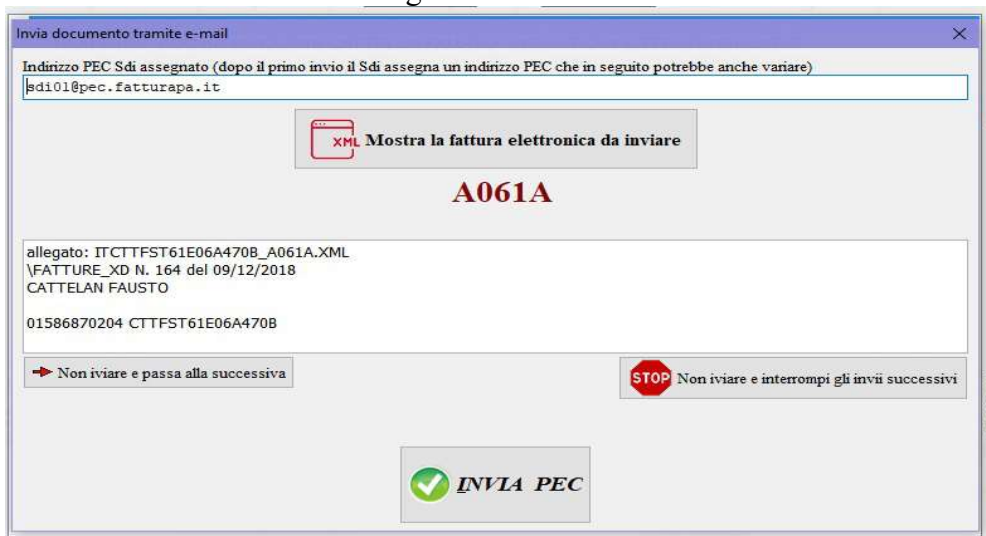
Invia documento tramite e-mail

×

Indirizzo PEC Sdi assegnato (dopo il primo invio il Sdi assegna un indirizzo PEC che in seguito potrebbe anche variare)

sdi01@pec.fatturapa.it

XML Mostra la fattura elettronica da inviare

A061A

allegato: ITCTTFST61E06A470B_A061A.XML
\FATTURE_XD N. 164 del 09/12/2018
CATTELAN FAUSTO

01586870204 CTTFST61E06A470B

Non iviare e passa alla successiva

STOP Non iviare e interrompi gli invii successivi

INVIA PEC